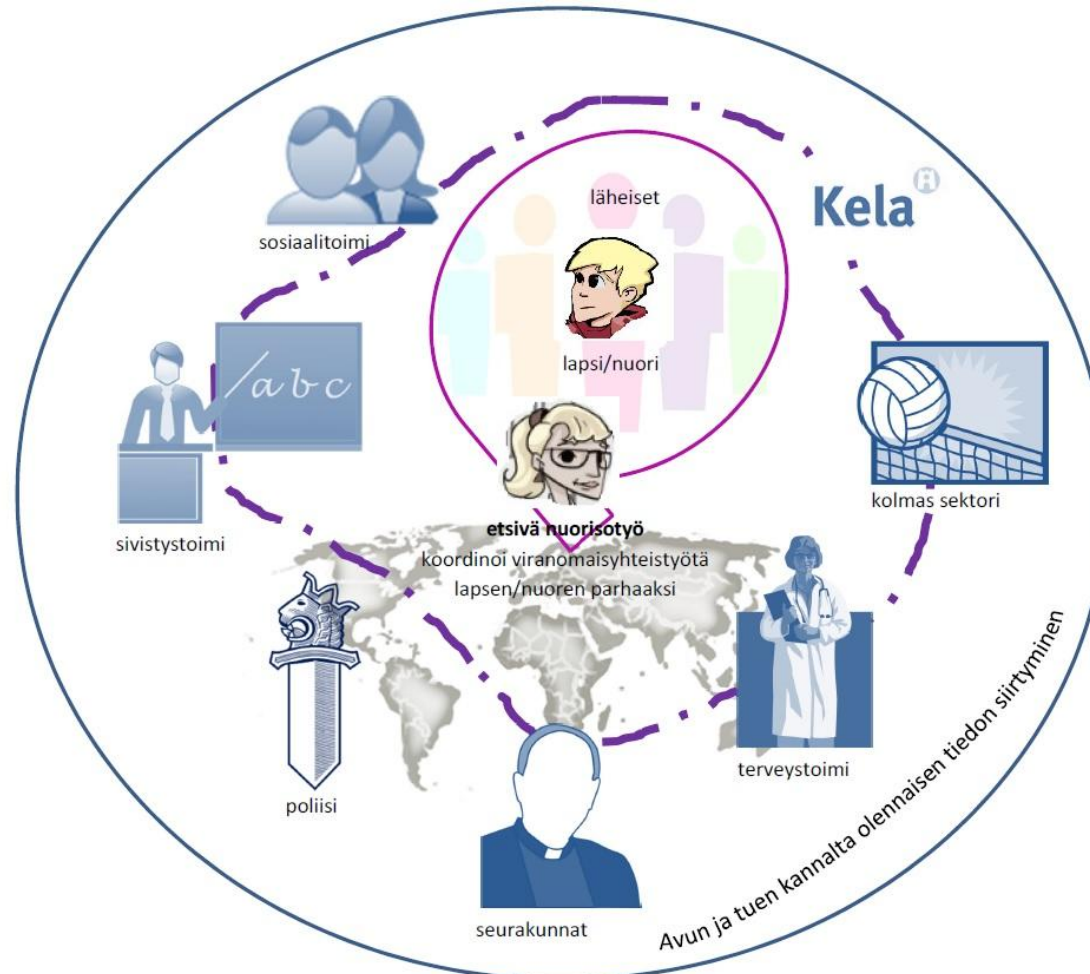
sosiaalitoimi

läheiset

Kela

lapsi/nuori

/abc

sivistystoimi

etsivä nuorisotyö
koordinoi viranomaisyhteistyötä lapsen/nuoren parhaaksi

kolmas sektori

poliisi

terveystoimi

seurakunnat

Avun ja tuen kannalta olennaisen tiedon siirtyminen